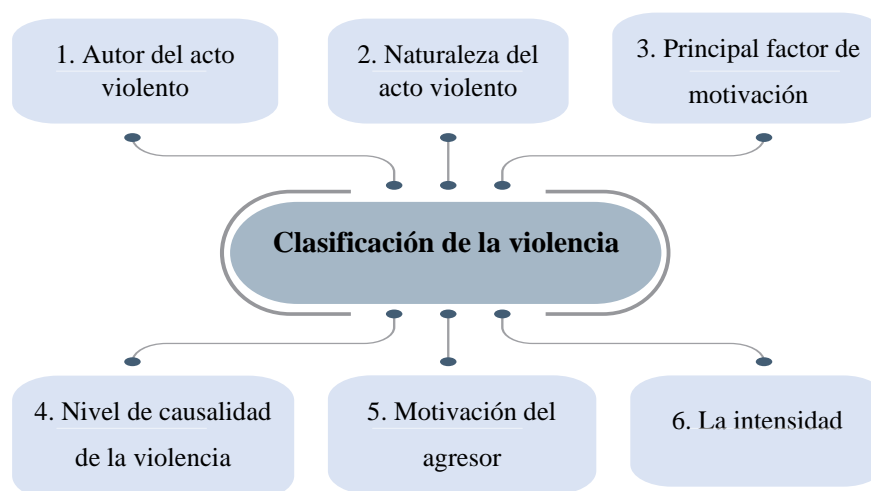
1. Autor del acto violento

2. Naturaleza del acto violento

3. Principal factor de motivación

Clasificación de la violencia

4. Nivel de causalidad de la violencia

5. Motivación del agresor

6. La intensidad